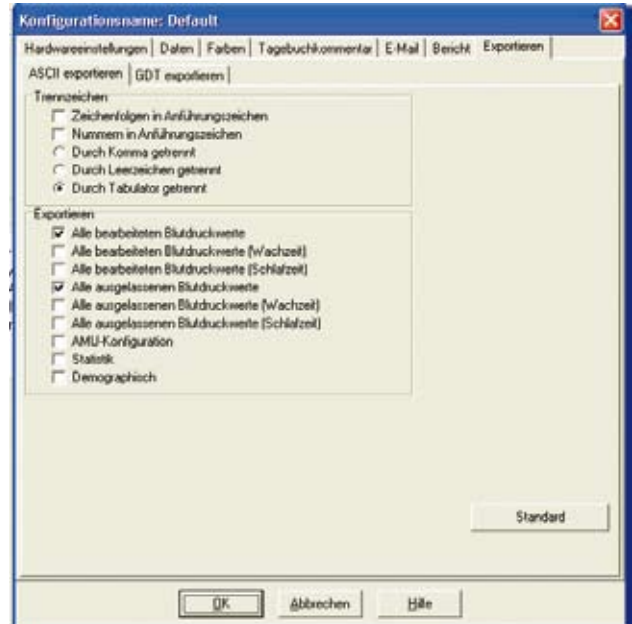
Konfigurationsname: Default

Hardwareeinstellungen | Daten | Farben | Tagebuchkommentar | E-Mail | Bericht | Exportieren

ASCII exportieren | GDT exportieren

Trennzeichen
Zeichenfolgen in Anführungszeichen
Nummern in Anführungszeichen
Durch Komma getrennt
Durch Leerzeichen getrennt
Durch Tabulator getrennt

Exportieren
Alle bearbeiteten Blutdruckwerte
Alle bearbeiteten Blutdruckwerte (Wachzeit)
Alle bearbeiteten Blutdruckwerte (Schlafzeit)
Alle ausgelassenen Blutdruckwerte
Alle ausgelassenen Blutdruckwerte (Wachzeit)
Alle ausgelassenen Blutdruckwerte (Schlafzeit)
AMU-Konfiguration
Statistik
Demographisch

Standard

OK | Abbrechen | Hilfe